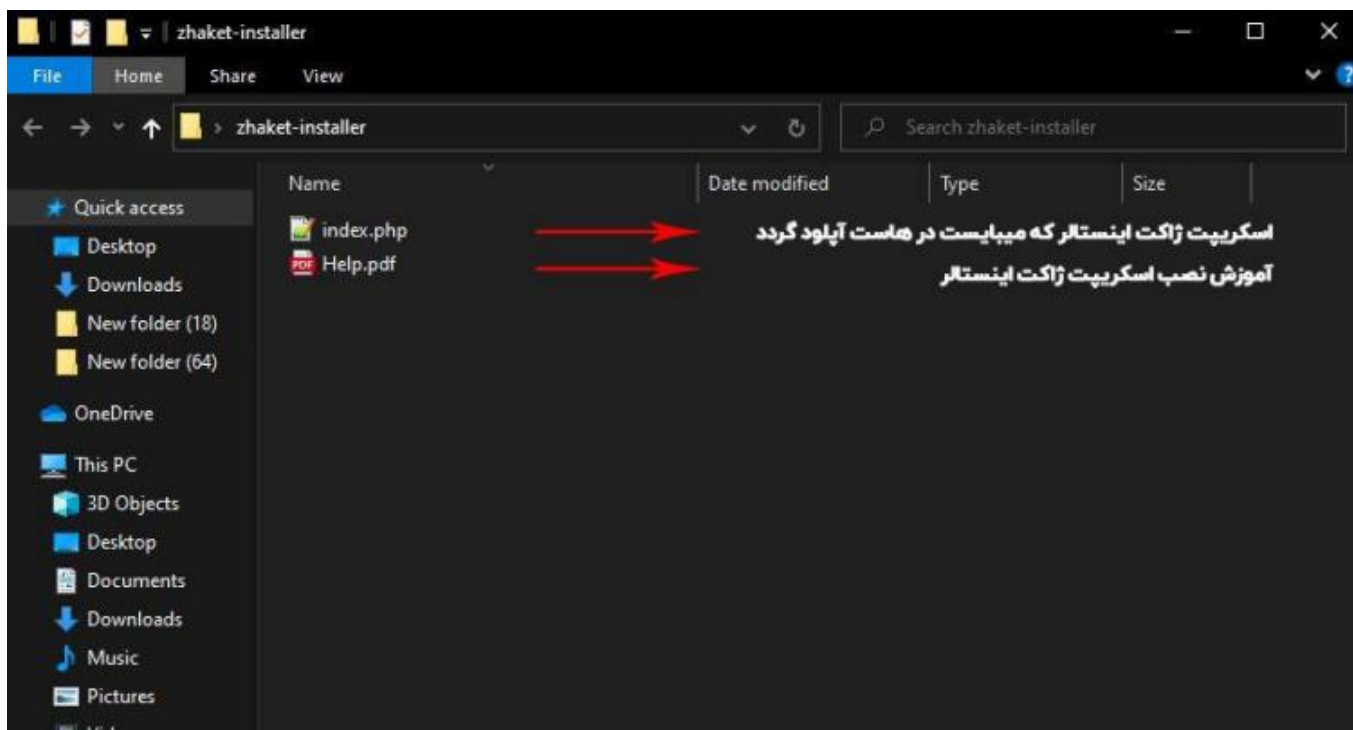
zhaket-installer

File Home Share View

zhaket-installer

Search zhaket-installer

Quick access
Desktop
Downloads
New folder (18)
New folder (64)
OneDrive
This PC
3D Objects
Desktop
Documents
Downloads
Music
Pictures

| Name | Date modified | Type | Size |
|---|---|---|---|
| index.php | | | |
| Help.pdf | | | |

اسکریپت ژاکت اینستالر که میبایست در هاست آپلود گردد

آموزش نصب اسکریپت ژاکت اینستالر